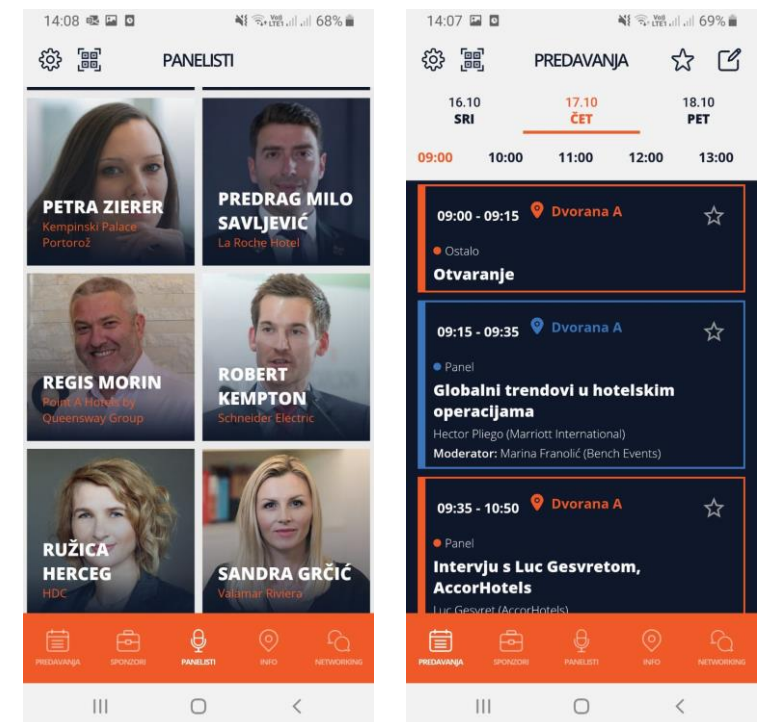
14:08 68%

PANELISTI

PETRA ZIERER
Kempinski Palace Portorož

PREDRAG MILO SAVLJEVIĆ
La Roche Hotel

REGIS MORIN
Point A Hotels by Queensway Group

ROBERT KEMPTON
Schneider Electric

RUŽICA HERCEG
HDC

SANDRA GRČIĆ
Valamar Riviera

PREDAVANJA SPONZORI PANELISTI INFO NETWORKING

14:07 69%

PREDAVANJA

16.10 SRI
17.10 ČET
18.10 PET

09:00 10:00 11:00 12:00 13:00

09:00 - 09:15 Dvorana A
Ostalo
Otvaranje

09:15 - 09:35 Dvorana A
Panel
Globalni trendovi u hotelskim operacijama
Hector Pliego (Marriott International)
Moderator: Marina Franolić (Bench Events)

09:35 - 10:50 Dvorana A
Panel
Intervju s Luc Gesvretom, AccorHotels
Luc Gesvret (AccorHotels)

PREDAVANJA SPONZORI PANELISTI INFO NETWORKING